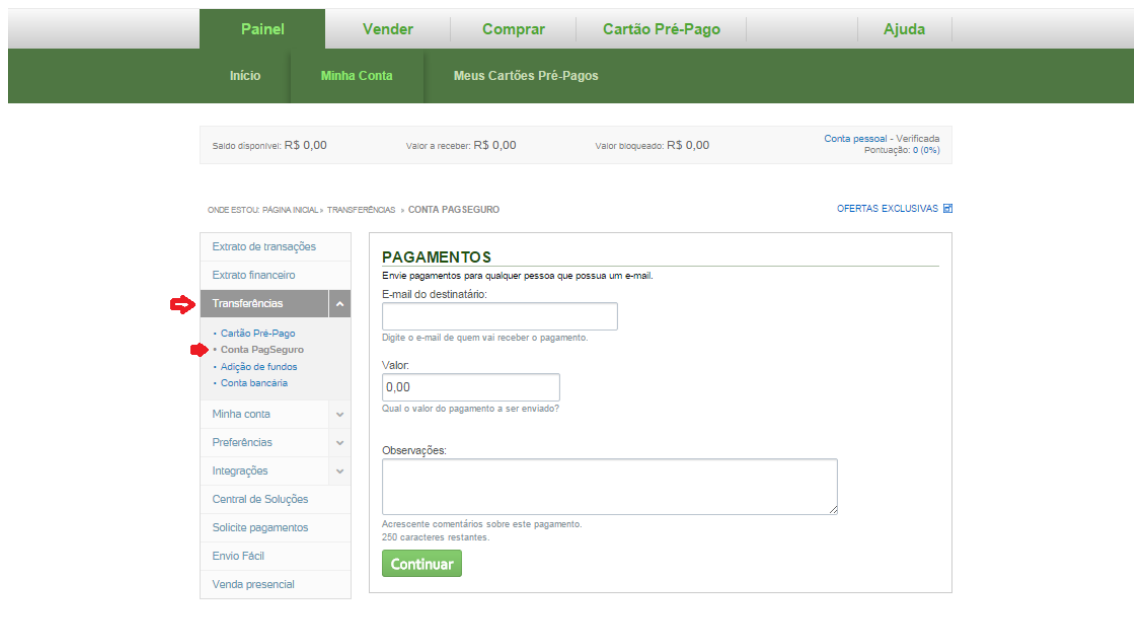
Painel Vender Comprar Cartão Pré-Pago Ajuda

Início Minha Conta Meus Cartões Pré-Pagos

Saldo disponível: R$ 0,00 Valor a receber: R$ 0,00 Valor bloqueado: R$ 0,00

Conta pessoal - Verificada
Pontuação: 0 (0%)

ONDE ESTOU: PÁGINA INICIAL » TRANSFERÊNCIAS » CONTA PAGSEGURO

OFERTAS EXCLUSIVAS

Extrato de transações
Extrato financeiro
Transferências
• Cartão Pré-Pago
• Conta PagSeguro
• Adição de fundos
• Conta bancária
Minha conta
Preferências
Integrações
Central de Soluções
Solicite pagamentos
Envio Fácil
Venda presencial

PAGAMENTOS
Envie pagamentos para qualquer pessoa que possua um e-mail.

E-mail do destinatário:
Digite o e-mail de quem vai receber o pagamento.

Valor:
0,00
Qual o valor do pagamento a ser enviado?

Observações:
Acrescente comentários sobre este pagamento.
250 caracteres restantes.

Continuar